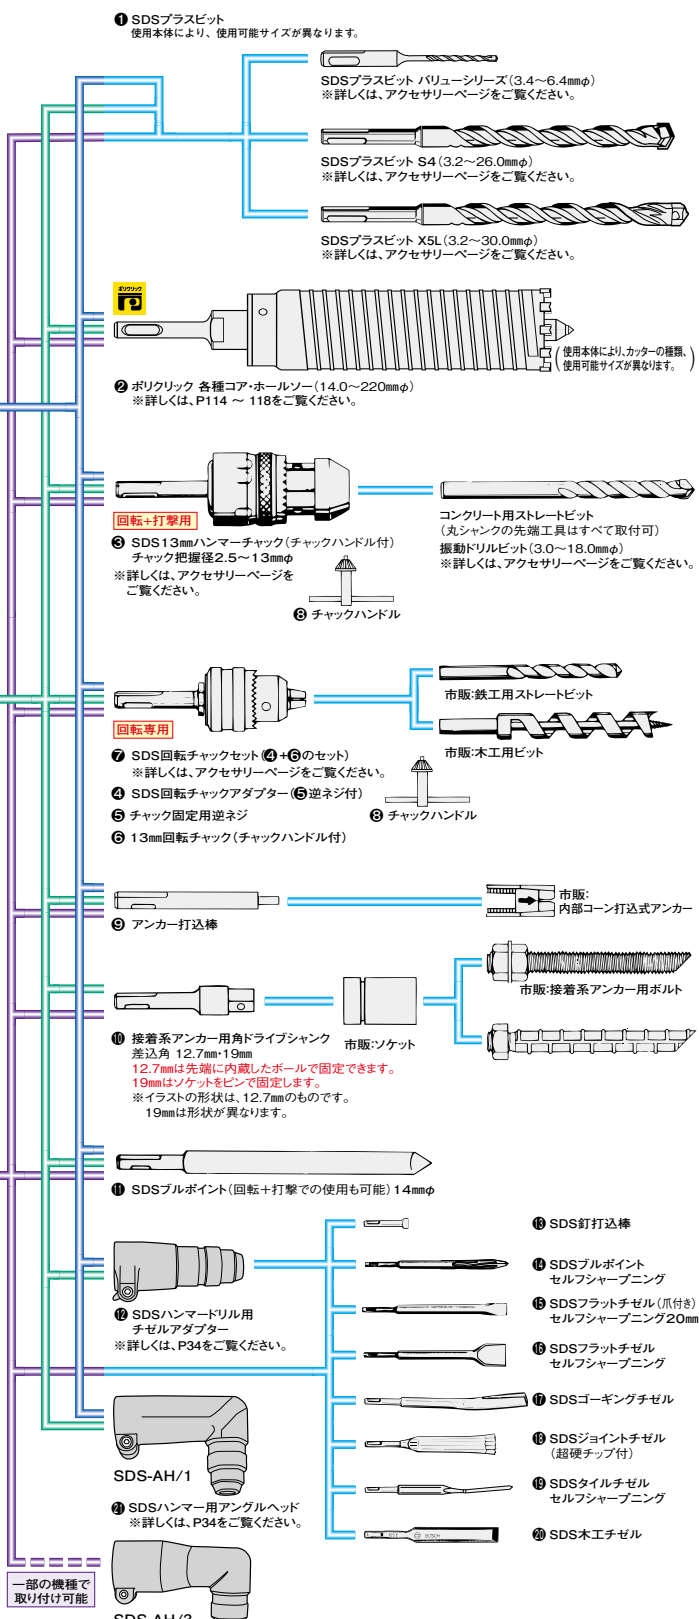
❶ SDSプラスビット
使用本体により、使用可能サイズが異なります。

SDSプラスビット バリューシリーズ（3.4～6.4mmφ）
※詳しくは、アクセサリーページをご覧ください。

SDSプラスビット S4（3.2～26.0mmφ）
※詳しくは、アクセサリーページをご覧ください。

SDSプラスビット X5L（3.2～30.0mmφ）
※詳しくは、アクセサリーページをご覧ください。

ポリクリック

使用本体により、カッターの種類、使用可能サイズが異なります。

❷ ポリクリック 各種コア・ホールソー（14.0～220mmφ）
※詳しくは、P114 ～ 118をご覧ください。

回転+打撃用

❸ SDS13mmハンマーチャック（チャックハンドル付）
チャック把握径2.5～13mmφ
※詳しくは、アクセサリーページをご覧ください。

❽ チャックハンドル

コンクリート用ストレートビット
（丸シャンクの先端工具はすべて取付可）
振動ドリルビット（3.0～18.0mmφ）
※詳しくは、アクセサリーページをご覧ください。

市販:鉄工用ストレートビット

市販:木工用ビット

回転専用

❼ SDS回転チャックセット（❹+❻のセット）
※詳しくは、アクセサリーページをご覧ください。
❹ SDS回転チャックアダプター（❺逆ネジ付）
❺ チャック固定用逆ネジ
❻ 13mm回転チャック（チャックハンドル付）

❽ チャックハンドル

❾ アンカー打込棒

市販:
内部コーン打込式アンカー

❿ 接着系アンカー用角ドライブシャンク
差込角 12.7mm・19mm
12.7mmは先端に内蔵したボールで固定できます。
19mmはソケットをピンで固定します。
※イラストの形状は、12.7mmのものです。
19mmは形状が異なります。

市販:ソケット

市販:接着系アンカー用ボルト

⓫ SDSブルポイント（回転＋打撃での使用も可能）14mmφ

⓬ SDSハンマードリル用
チゼルアダプター
※詳しくは、P34をご覧ください。

⓭ SDS釘打込棒
⓮ SDSブルポイント
セルフシャープニング
⓯ SDSフラットチゼル（爪付き）
セルフシャープニング20mm
⓰ SDSフラットチゼル
セルフシャープニング
⓱ SDSゴーギングチゼル
⓲ SDSジョイントチゼル
（超硬チップ付）
⓳ SDSタイルチゼル
セルフシャープニング
⓴ SDS木工チゼル

SDS-AH/1

㉑ SDSハンマー用アングルヘッド
※詳しくは、P34をご覧ください。

一部の機種で
取り付け可能

SDS-AH/2